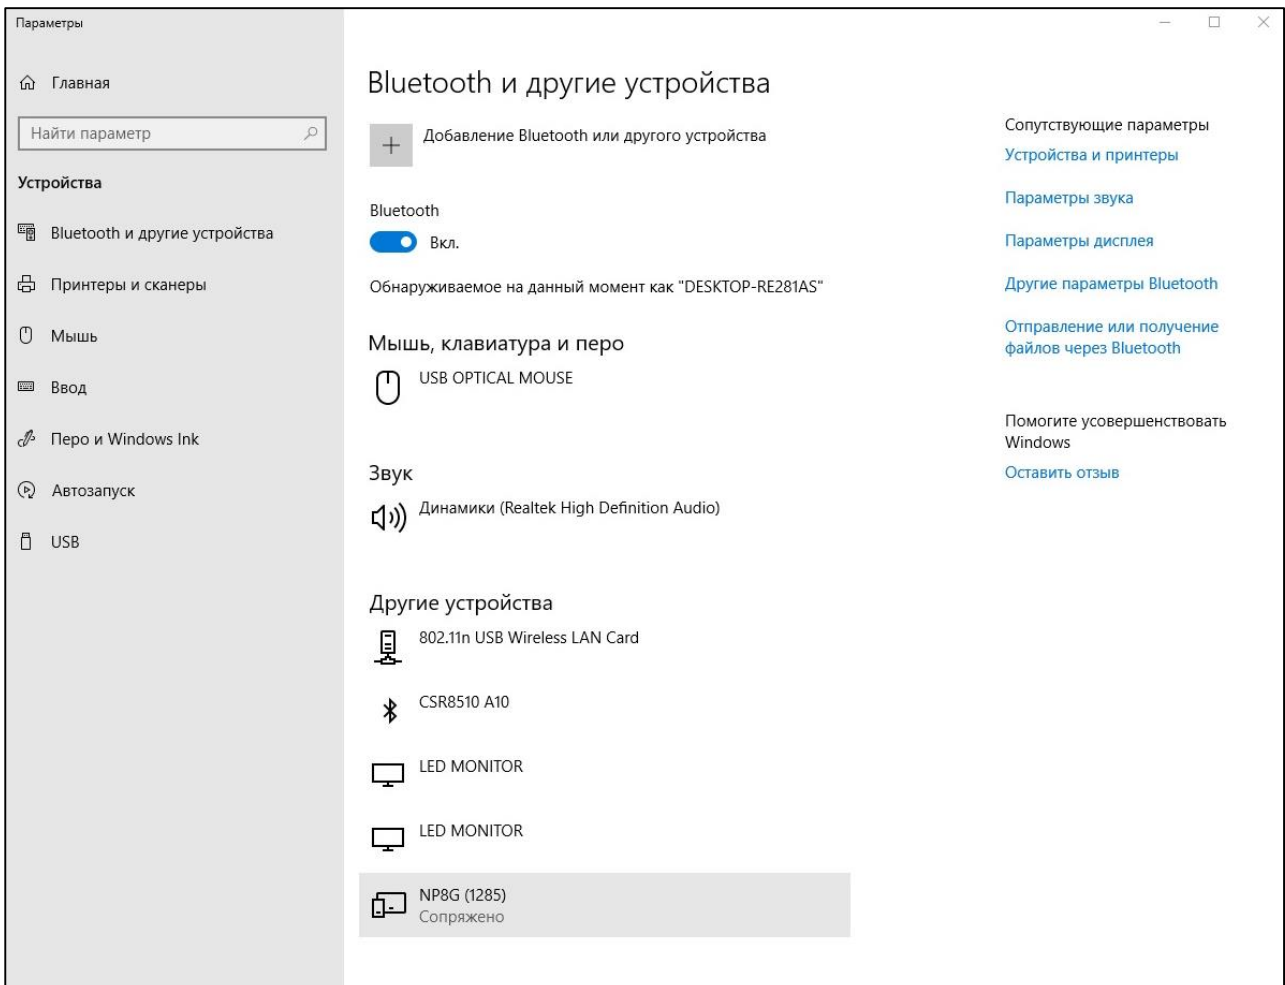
Параметры

Главная

Найти параметр

Устройства

Bluetooth и другие устройства

Принтеры и сканеры

Мышь

Ввод

Перо и Windows Ink

Автозапуск

USB

Bluetooth и другие устройства

+ Добавление Bluetooth или другого устройства

Bluetooth

Вкл.

Обнаруживаемое на данный момент как "DESKTOP-RE281AS"

Мышь, клавиатура и перо

USB OPTICAL MOUSE

Звук

Динамики (Realtek High Definition Audio)

Другие устройства

802.11n USB Wireless LAN Card

CSR8510 A10

LED MONITOR

LED MONITOR

NP8G (1285)
Сопряжено

Сопутствующие параметры

Устройства и принтеры

Параметры звука

Параметры дисплея

Другие параметры Bluetooth

Отправление или получение файлов через Bluetooth

Помогите усовершенствовать Windows

Оставить отзыв